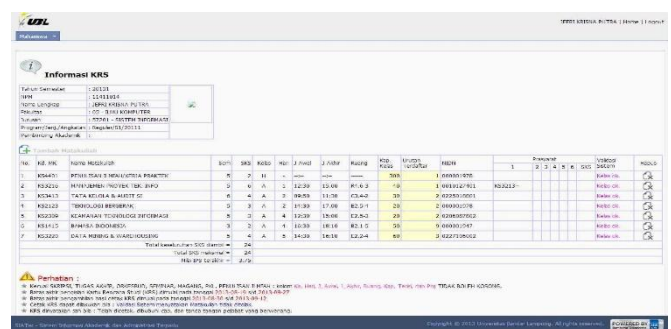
UBL

JEFRI KRISNA PUTRA | Home | Logout

Mahasiswa

Informasi KRS

| | |
|---|---|
| Tahun Semester | : 20131 |
| NPM | : 11411614 |
| Nama Lengkap | : JEFRI KRISNA PUTRA |
| Fakultas | : 02 - ILMU KOMPUTER |
| Jurusan | : 55201 - SISTEM INFORMASI |
| Program/Jenjang/Angkatan | : Reguler/S1/20111 |
| Pembimbing Akademik | : |

Tambah Matakuliah

| No. | Kd. MK | Nama Matakuliah | Sem | SKS | Kelas | Hari | J.Awal | J.Akhir | Ruang | Kap. Kelas | Urutan Terdaftar | NIDN | Prasyarat | | | | | | SKS | Validasi Sistem | Hapus |
|---|---|---|---|---|---|---|---|---|---|---|---|---|---|---|---|---|---|---|---|---|---|
| 1 | KS4401 | PENULISAN & PENELITIAN PRAKTEK | 5 | 2 | H | --- | --- | --- | --- | 300 | 1 | 000001978 | | | | | | | | Valid ok | |
| 2 | KS3210 | MANAJEMEN PROYEK TEK INFO | 5 | 3 | A | 1 | 12:30 | 15:00 | R1.6.3 | 40 | 1 | 0419127401 | KS3213 - | | | | | | | Valid ok | |
| 3 | KS2413 | TATA KELOLA & AUDIT SI | 5 | 4 | A | 2 | 09:50 | 11:30 | C3.4.2 | 30 | 2 | 0228510001 | | | | | | | | Valid ok | |
| 4 | KS2123 | TEKNOLOGI BERGERAK | 5 | 3 | A | 2 | 14:30 | 17:00 | E2.5.4 | 20 | 2 | 000001078 | | | | | | | | Valid ok | |
| 5 | KS3309 | KEAMANAN TEKNOLOGI INFORMASI | 5 | 3 | A | 3 | 12:30 | 15:00 | E2.5.3 | 20 | 2 | 0206087802 | | | | | | | | Valid ok | |
| 6 | KS1415 | BAHASA INDONESIA | 5 | 2 | A | 4 | 10:30 | 16:10 | E2.1.5 | 30 | 5 | 000001047 | | | | | | | | Valid ok | |
| 7 | KS3220 | DATA MINING & WAREHOUSING | 5 | 4 | A | 5 | 14:30 | 16:10 | E2.2.4 | 60 | 3 | 0227108602 | | | | | | | | Valid ok | |
| | | Total keseluruhan SKS diambil = | | 24 | | | | | | | | | | | | | | | | | |
| | | Total SKS maksimal = | | 24 | | | | | | | | | | | | | | | | | |
| | | Nilai IPS terakhir = | | 3.76 | | | | | | | | | | | | | | | | | |

Perhatian :
» Kecuali SKRIPSI, TUGAS AKHIR, ORIENTASI, SEMINAR, MAGANG, PKL, PENULISAN ILMIAH : kolom Kls, Hari, J. Awal, J. Akhir, Ruang, Kap., Terdaf, dan Pra TIDAK BOLEH KOSONG.
» Batas akhir pengisian Kartu Rencana Studi (KRS) dimulai pada tanggal 2013-08-05 s/d 2013-08-27
» Batas akhir pengambilan hasil cetak KRS dimulai pada tanggal 2013-08-30 s/d 2013-09-15
» Cetak KRS dapat dilakukan bila : Validasi Sistem menyatakan Matakuliah tidak ditolak.
» KRS dinyatakan sah bila : Telah dicetak, dibubuhi cap, dan tanda tangan pejabat yang berwenang.

SiaTeu - Sistem Informasi Akademik dan Administrasi Terpadu

Copyright © 2013 Universitas Bandar Lampung. All rights reserved. POWERED BY